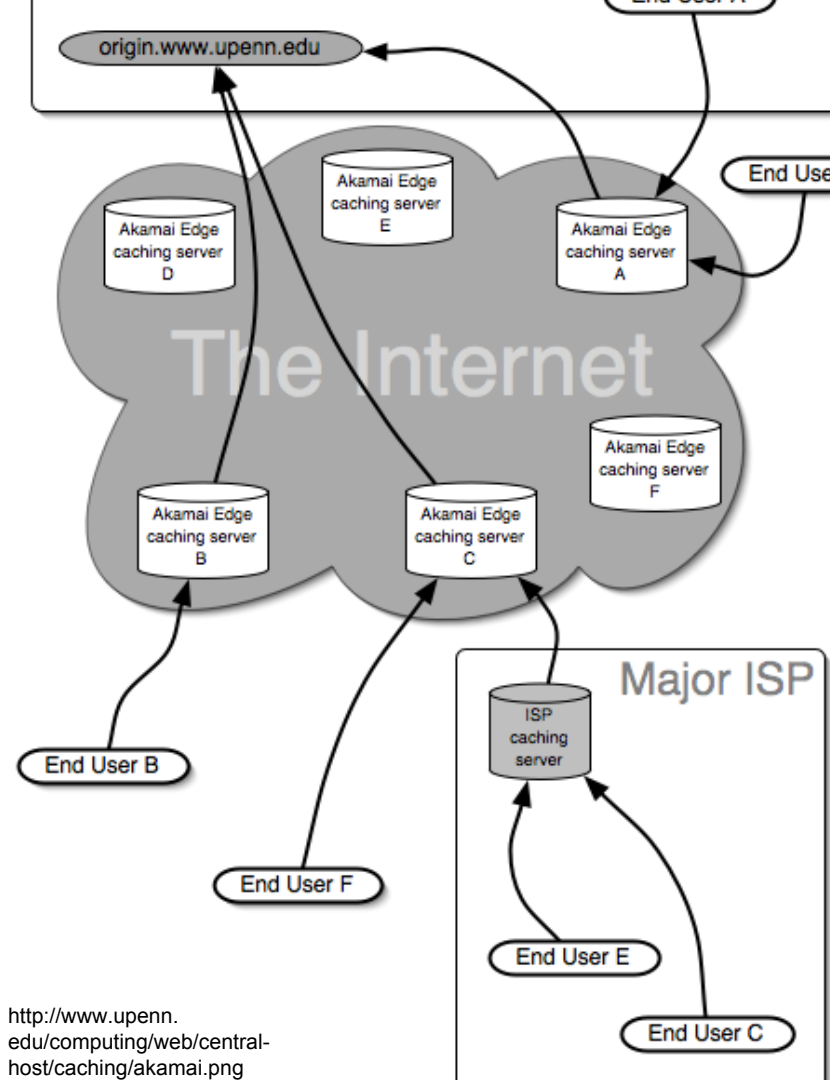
End User A

origin.www.upenn.edu

Akamai Edge caching server E

Akamai Edge caching server D

Akamai Edge caching server A

End Use

The Internet

Akamai Edge caching server F

Akamai Edge caching server B

Akamai Edge caching server C

Major ISP

ISP caching server

End User B

End User F

End User E

End User C

http://www.upenn.edu/computing/web/centralhost/caching/akamai.png